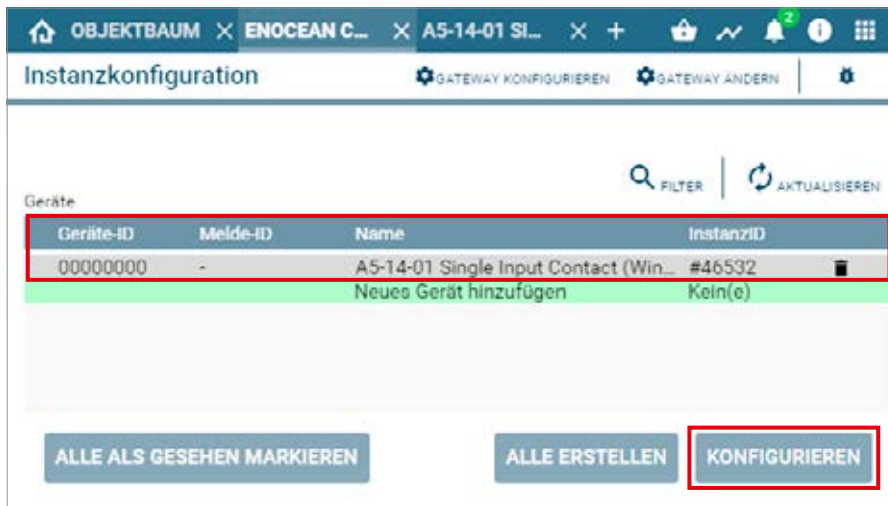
OBJEKTBAUM × ENOCEAN C... × A5-14-01 SI... × +

2

Instanzkonfiguration

GATEWAY KONFIGURIEREN GATEWAY ÄNDERN

FILTER AKTUALISIEREN

Geräte

| Geräte-ID | Melde-ID | Name | InstanzID | |
|---|---|---|---|---|
| 00000000 | - | A5-14-01 Single Input Contact (Win... | #46532 | |
| | | Neues Gerät hinzufügen | Kein(e) | |

ALLE ALS GESEHEN MARKIEREN

ALLE ERSTELLEN

KONFIGURIEREN